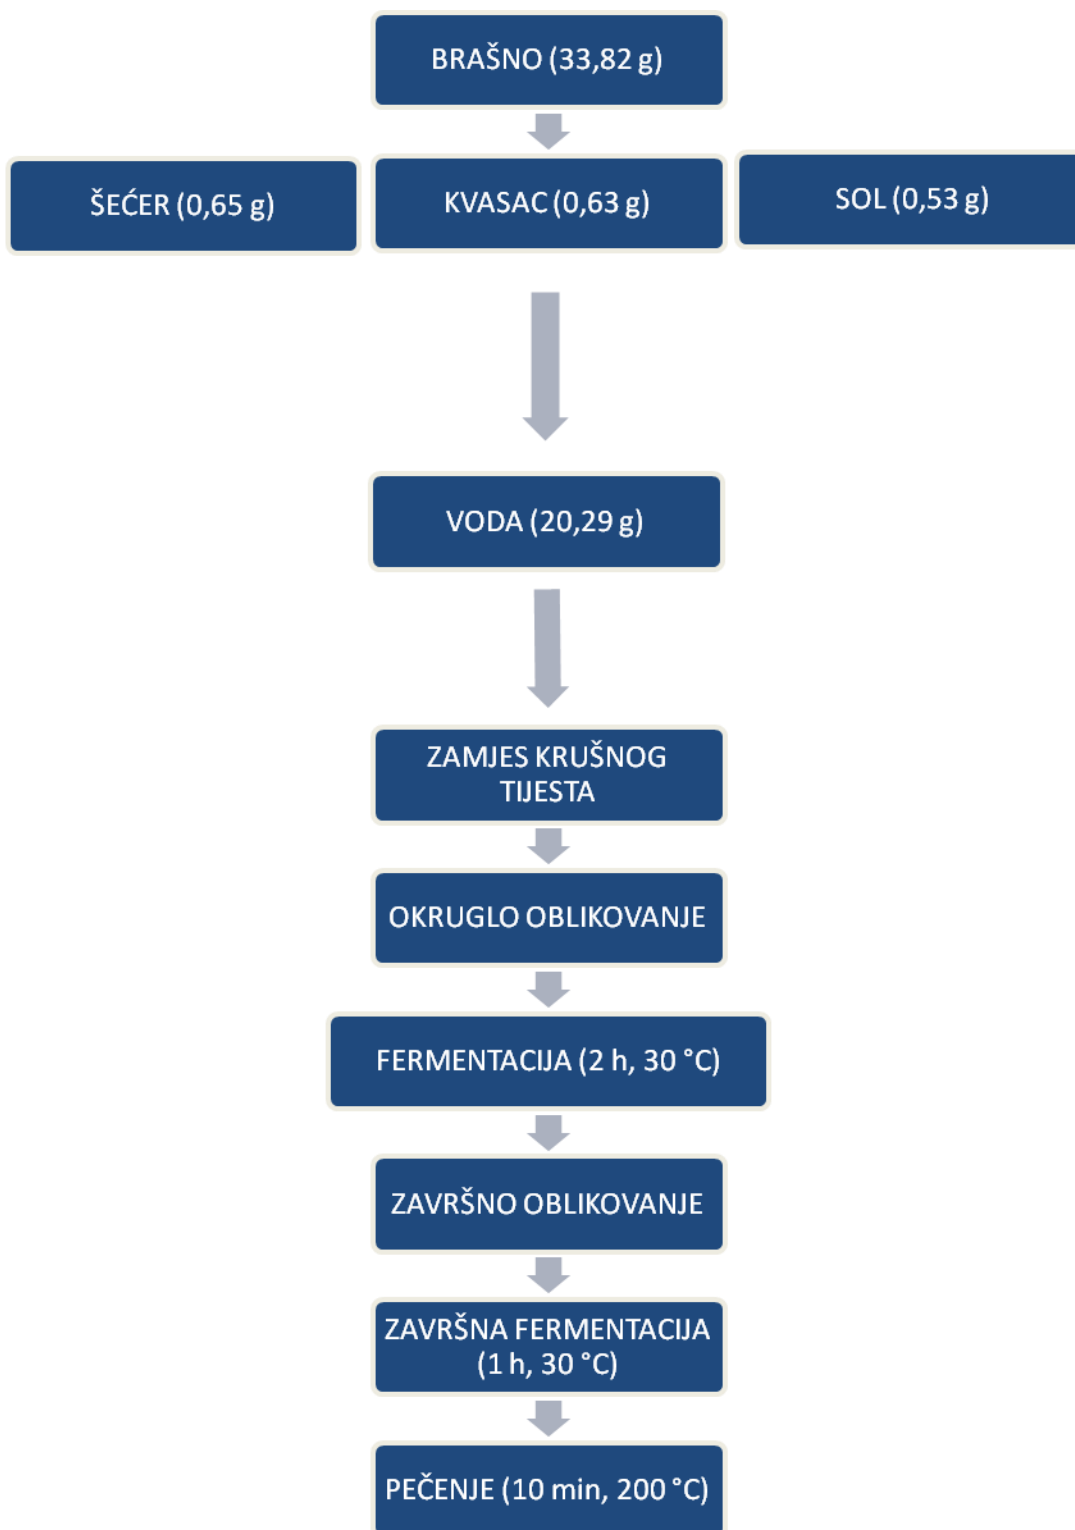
BRAŠNO (33,82 g)

ŠEĆER (0,65 g)

KVASAC (0,63 g)

SOL (0,53 g)

VODA (20,29 g)

ZAMJES KRUŠNOG TIJESTA

OKRUGLO OBLIKOVANJE

FERMENTACIJA (2 h, 30 °C)

ZAVRŠNO OBLIKOVANJE

ZAVRŠNA FERMENTACIJA (1 h, 30 °C)

PEČENJE (10 min, 200 °C)